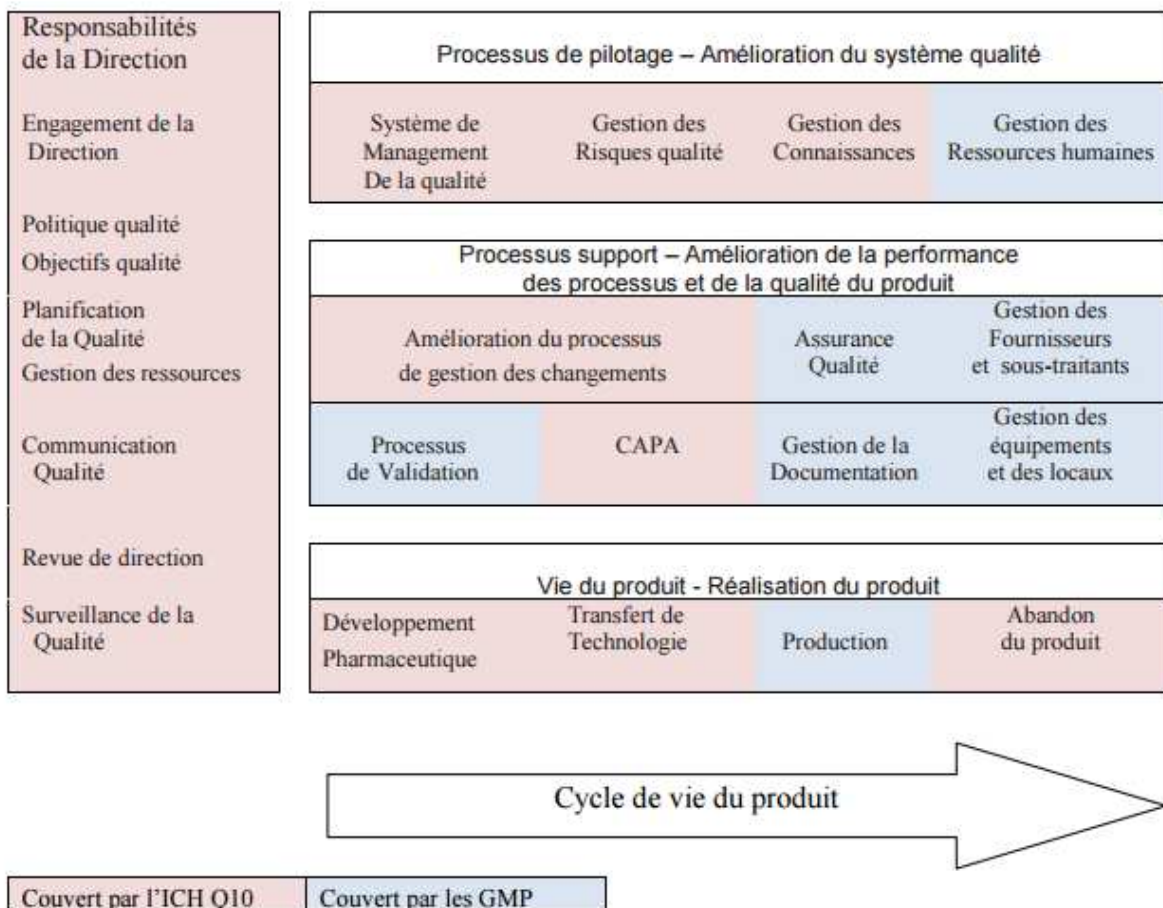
Responsabilités de la Direction

Engagement de la Direction

Politique qualité

Objectifs qualité

Planification de la Qualité

Gestion des ressources

Communication Qualité

Revue de direction

Surveillance de la Qualité

Processus de pilotage – Amélioration du système qualité

| Système de Management De la qualité | Gestion des Risques qualité | Gestion des Connaissances | Gestion des Ressources humaines |
|---|---|---|---|

Processus support – Amélioration de la performance des processus et de la qualité du produit

| Amélioration du processus de gestion des changements | | Assurance Qualité | Gestion des Fournisseurs et sous-traitants |
|---|---|---|---|
| Processus de Validation | CAPA | Gestion de la Documentation | Gestion des équipements et des locaux |

Vie du produit - Réalisation du produit

| Développement Pharmaceutique | Transfert de Technologie | Production | Abandon du produit |
|---|---|---|---|

Cycle de vie du produit

| Couvert par l'ICH Q10 | Couvert par les GMP |
|---|---|